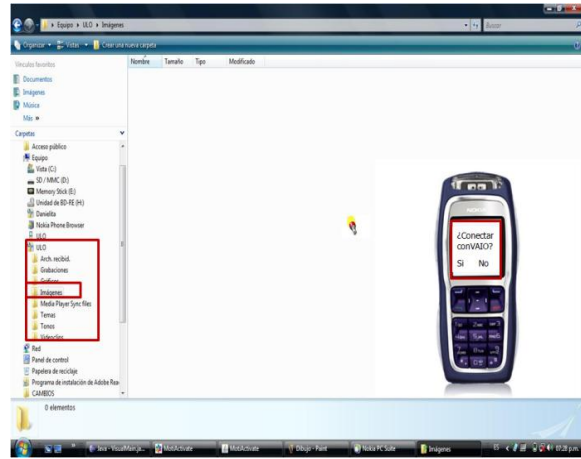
Equipo ▸ ULO ▸ Imágenes

Buscar

Organizar ▾ Vistas ▾ Crear una nueva carpeta

Vínculos favoritos

Documentos

Imágenes

Música

Más »

Carpetas

Acceso público

Equipo

Vista (C:)

SD / MMC (D:)

Memory Stick (E:)

Unidad de BD-RE (H:)

Danialita

Nokia Phone Browser

ULO

ULO

Arch. recibid.

Grabaciones

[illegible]

Imágenes

Media Player Sync files

Temas

Tonos

Videoclips

Red

Panel de control

Papelera de reciclaje

Programa de instalación de Adobe Rea

CAMBIOS

Nombre Tamaño Tipo Modificado

¿Conectar conVAIO?

Si No

NOKIA

0 elementos

Java - VisualMain.ja... MotiActivate MotiActivate Dibujo - Paint Nokia PC Suite Imágenes

ES 07:28 p.m.